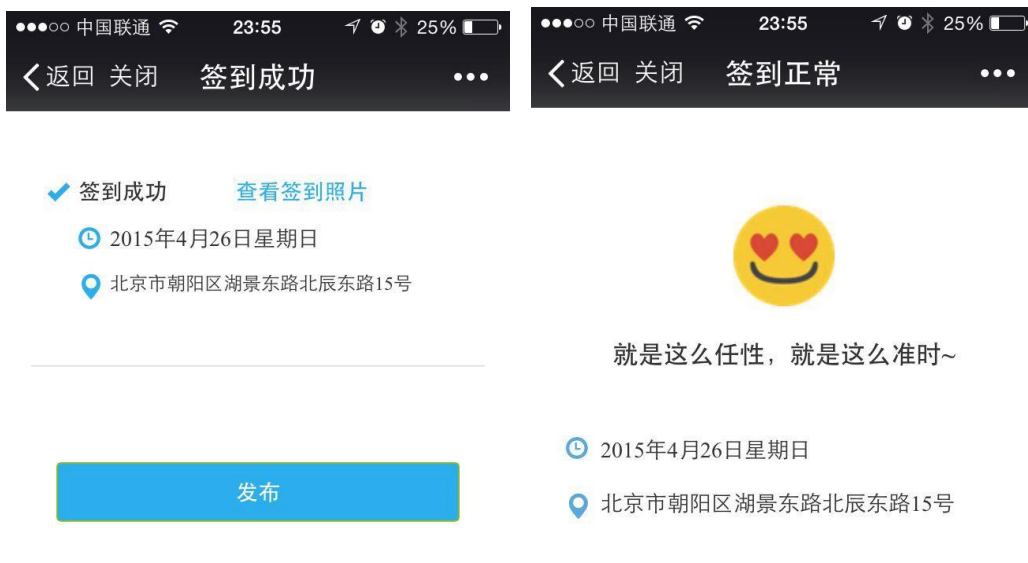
●●●○○ 中国联通 23:55 25%

返回 关闭 签到成功 •••

签到成功 查看签到照片

2015年4月26日星期日

北京市朝阳区湖景东路北辰东路15号

发布

●●●○○ 中国联通 23:55 25%

返回 关闭 签到正常 •••

就是这么任性，就是这么准时~

2015年4月26日星期日

北京市朝阳区湖景东路北辰东路15号